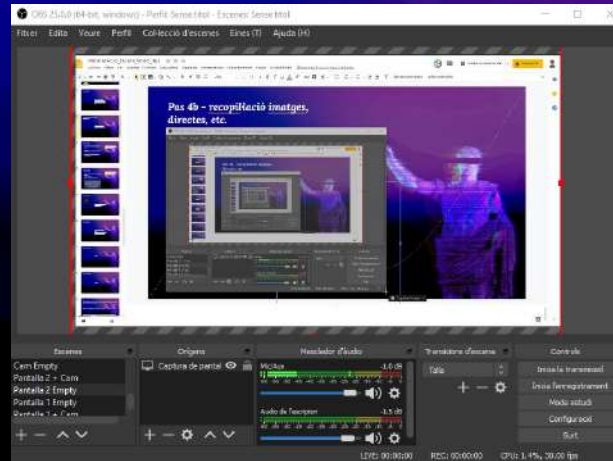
OBS 25.0.0 (64-bit, windows) - Perfil: Sense títol - Escenes: Sense títol

Fitxer Edita Veure Perfil Col·lecció d'escenes Eines (T) Ajuda (H)

Pas 4b – recopilació imatges, directes, etc.

Escenes
Cam Empty
Pantalla 2 + Cam
Pantalla 2 Empty
Pantalla 1 Empty
Pantalla 1 + Cam

Orígens
Captura de pantal

Mesclador d'àudio
Mic/Aux -1.0 dB
Àudio de l'escriptori -1.5 dB

Transicions d'escena
Talla

Controls
Inicia la transmissió
Inicia l'enregistrament
Mode estudi
Configuració
Surt

LIVE: 00:00:00 REC: 00:00:00 CPU: 1.4%, 30.00 fps